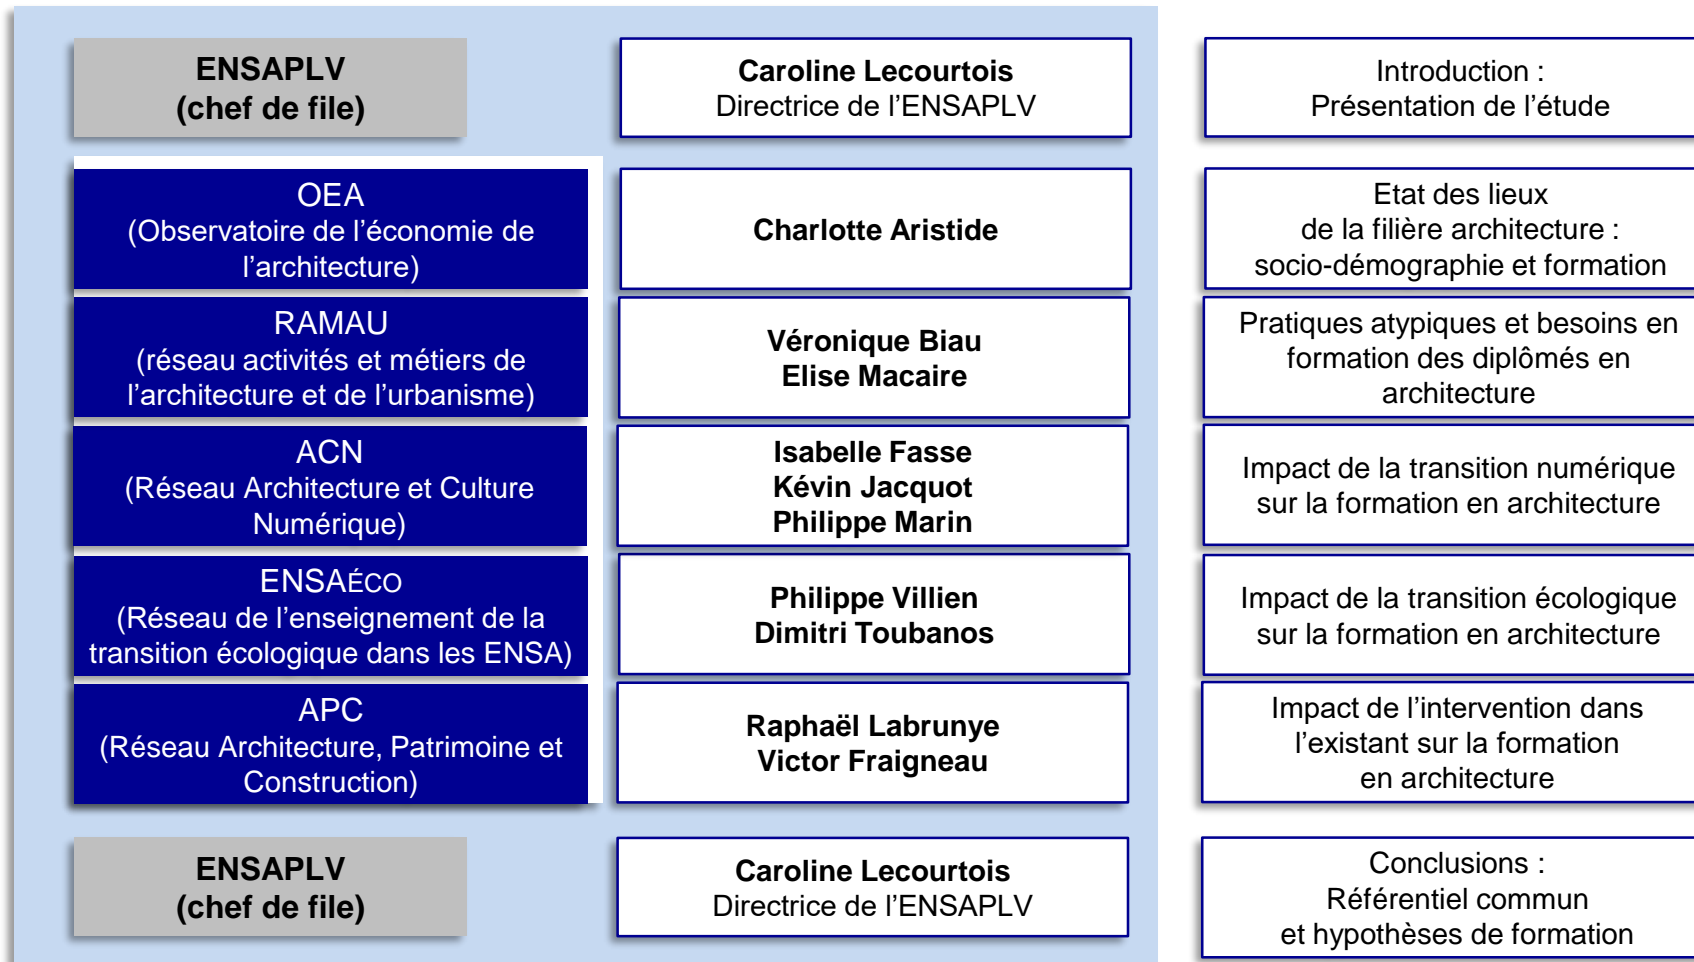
ENSAPLV
(chef de file)

Caroline Lecourtois
Directrice de l'ENSAPLV

Introduction :
Présentation de l'étude

OEA
(Observatoire de l'économie de l'architecture)

Charlotte Aristide

Etat des lieux
de la filière architecture :
socio-démographie et formation

RAMAU
(réseau activités et métiers de l'architecture et de l'urbanisme)

Véronique Biau
Elise Macaire

Pratiques atypiques et besoins en formation des diplômés en architecture

ACN
(Réseau Architecture et Culture Numérique)

Isabelle Fasse
Kévin Jacquot
Philippe Marin

Impact de la transition numérique sur la formation en architecture

ENSAÉCO
(Réseau de l'enseignement de la transition écologique dans les ENSA)

Philippe Villien
Dimitri Toubanos

Impact de la transition écologique sur la formation en architecture

APC
(Réseau Architecture, Patrimoine et Construction)

Raphaël Labrunye
Victor Fraigneau

Impact de l'intervention dans l'existant sur la formation
en architecture

ENSAPLV
(chef de file)

Caroline Lecourtois
Directrice de l'ENSAPLV

Conclusions :
Référentiel commun
et hypothèses de formation